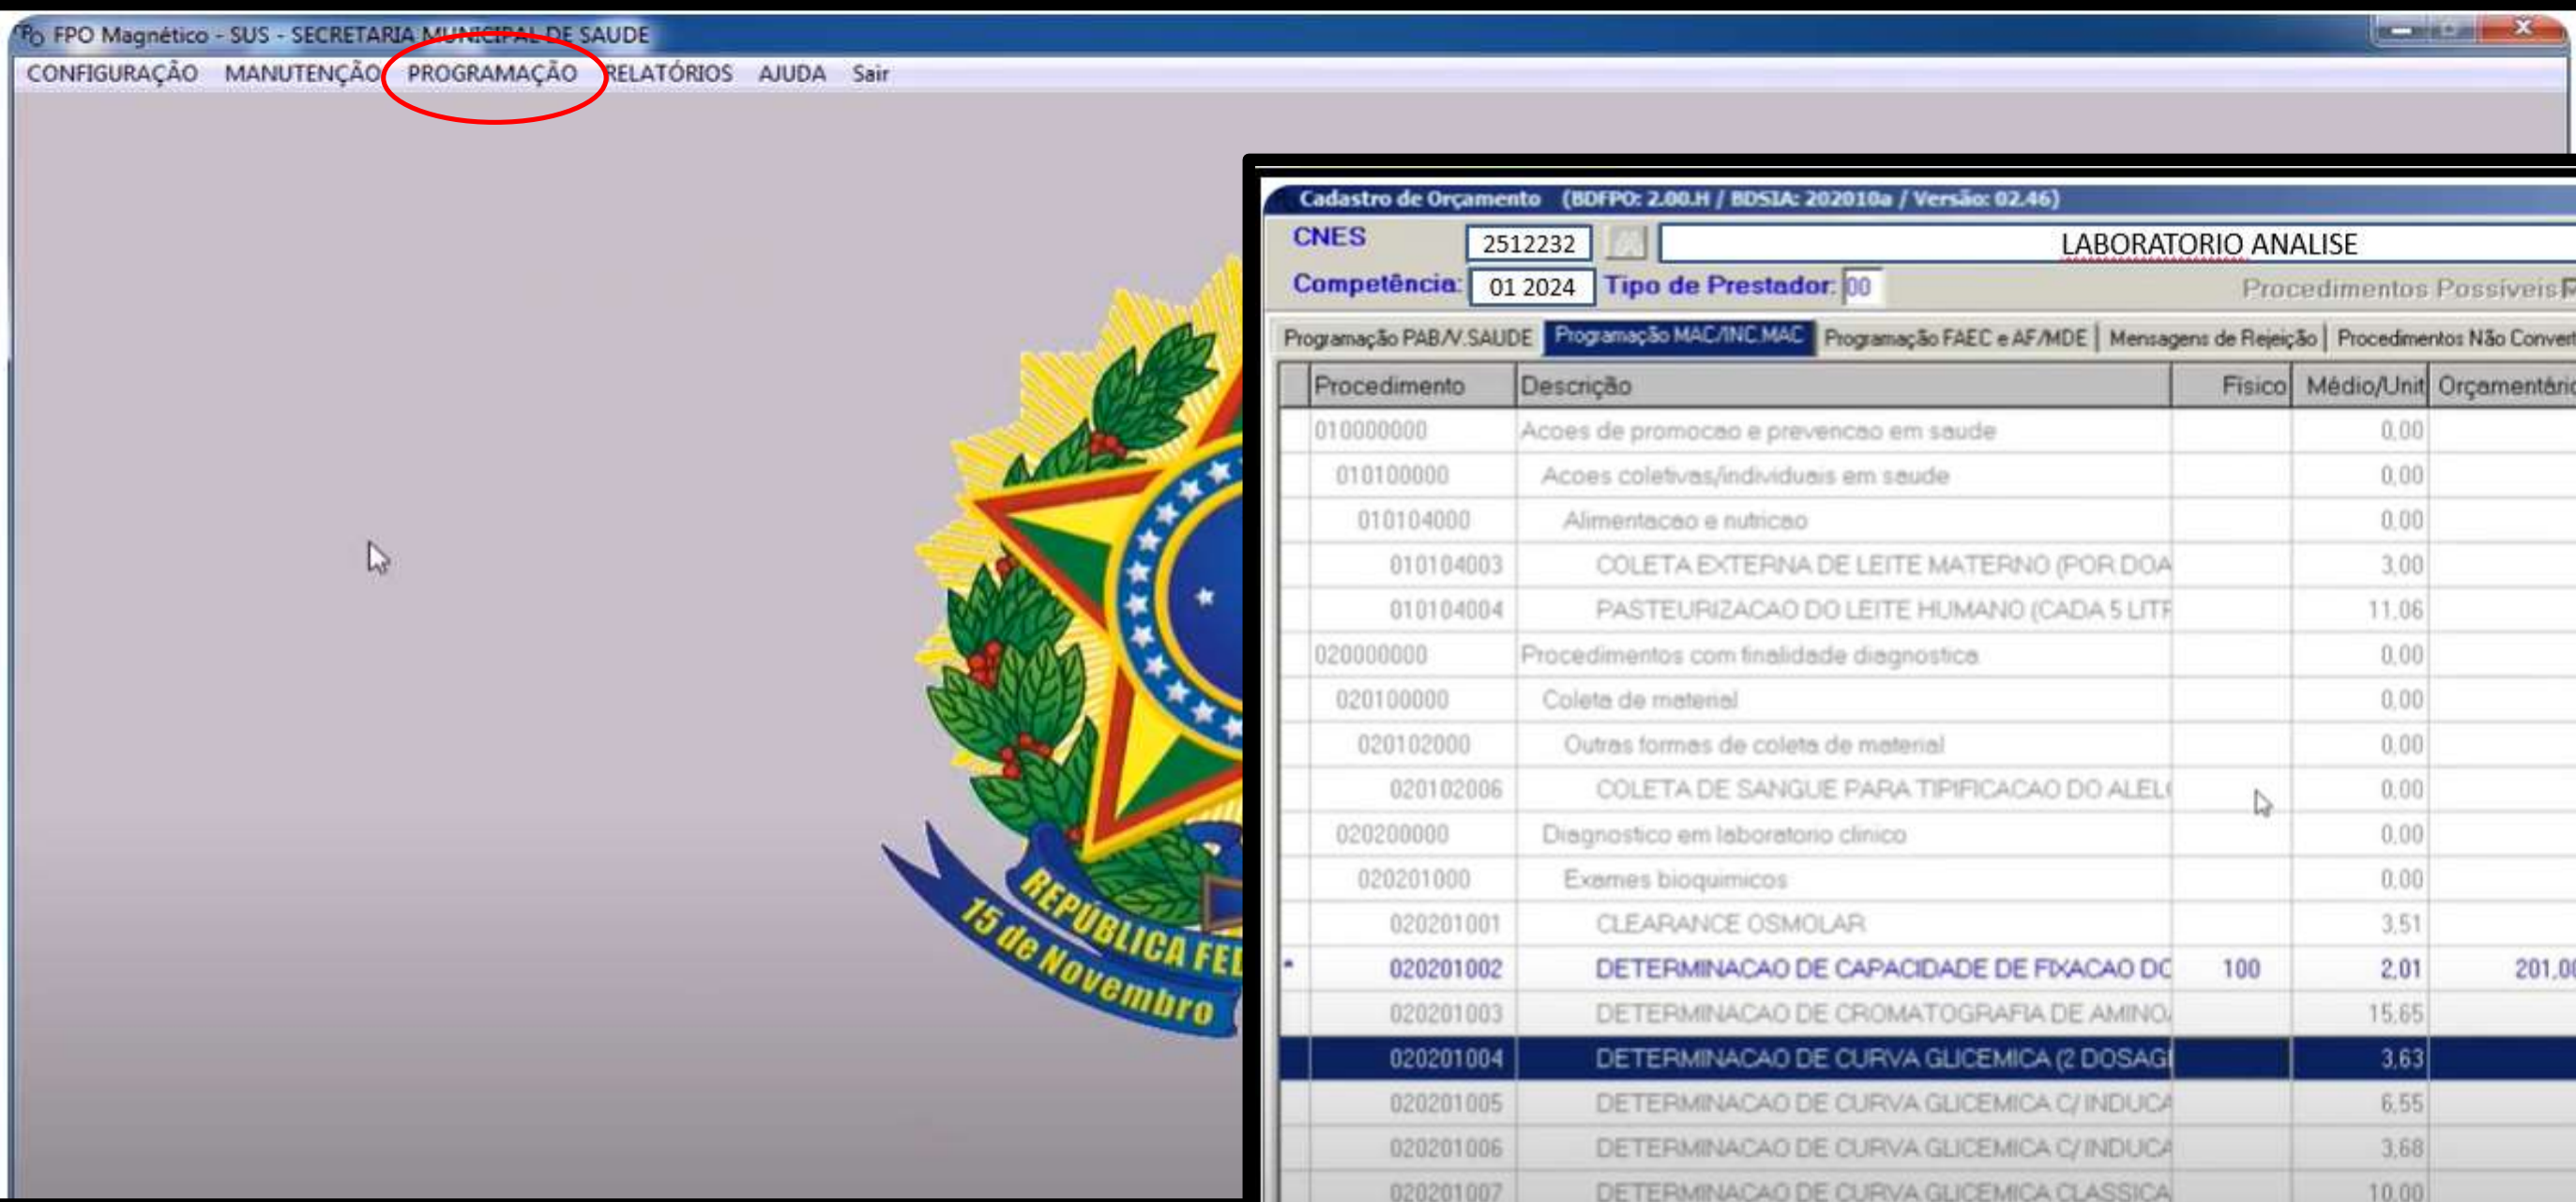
FPO Magnético - SUS - SECRETARIA MUNICIPAL DE SAUDE

CONFIGURAÇÃO MANUTENÇÃO PROGRAMAÇÃO RELATÓRIOS AJUDA Sair

REPÚBLICA FE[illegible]
15 de Novembro

Cadastro de Orçamento (BDFPO: 2.00.H / BDSIA: 202010a / Versão: 02.46)

CNES 2512232 LABORATORIO ANALISE

Competência: 01 2024 Tipo de Prestador: 00 Procedimentos Possíveis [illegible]

Programação PAB/V.SAUDE | Programação MAC/INC.MAC | Programação FAEC e AF/MDE | Mensagens de Rejeição | Procedimentos Não Conver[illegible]

| Procedimento | Descrição | Fisico | Médio/Unit | Orçamentári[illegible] |
|---|---|---|---|---|
| 010000000 | Acoes de promocao e prevencao em saude | | 0,00 | |
| 010100000 | Acoes coletivas/individuais em saude | | 0,00 | |
| 010104000 | Alimentacao e nutricao | | 0,00 | |
| 010104003 | COLETA EXTERNA DE LEITE MATERNO (POR DOA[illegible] | | 3,00 | |
| 010104004 | PASTEURIZACAO DO LEITE HUMANO (CADA 5 LIT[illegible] | | 11,06 | |
| 020000000 | Procedimentos com finalidade diagnostica | | 0,00 | |
| 020100000 | Coleta de material | | 0,00 | |
| 020102000 | Outras formas de coleta de material | | 0,00 | |
| 020102006 | COLETA DE SANGUE PARA TIPIFICACAO DO ALEL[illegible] | | 0,00 | |
| 020200000 | Diagnostico em laboratorio clinico | | 0,00 | |
| 020201000 | Exames bioquimicos | | 0,00 | |
| 020201001 | CLEARANCE OSMOLAR | | 3,51 | |
| 020201002 | DETERMINACAO DE CAPACIDADE DE FIXACAO DC | 100 | 2,01 | 201,0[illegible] |
| 020201003 | DETERMINACAO DE CROMATOGRAFIA DE AMINO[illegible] | | 15,65 | |
| 020201004 | DETERMINACAO DE CURVA GLICEMICA (2 DOSAG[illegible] | | 3,63 | |
| 020201005 | DETERMINACAO DE CURVA GLICEMICA C/ INDUCA | | 6,55 | |
| 020201006 | DETERMINACAO DE CURVA GLICEMICA C/ INDUCA | | 3,68 | |
| 020201007 | DETERMINACAO DE CURVA GLICEMICA CLASSICA | | 10,00 | |